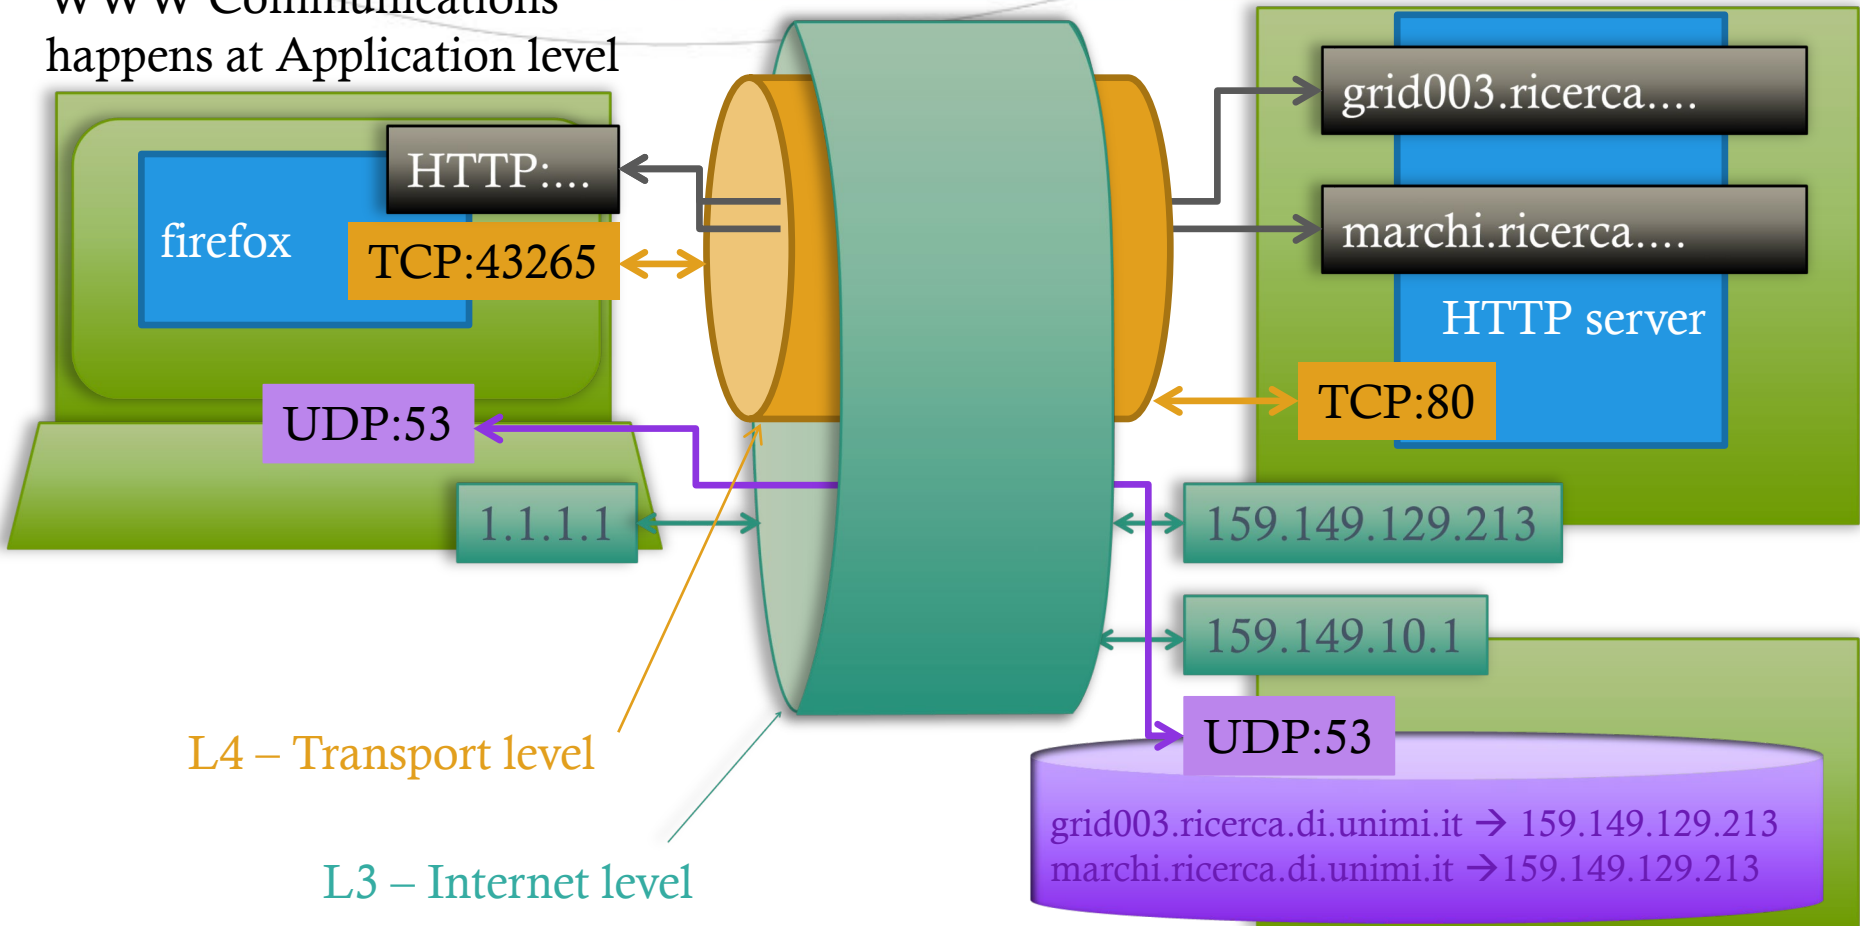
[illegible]
happens at Application level

firefox

HTTP:...

TCP:43265

UDP:53

1.1.1.1

grid003.ricerca....

marchi.ricerca....

HTTP server

TCP:80

159.149.129.213

159.149.10.1

UDP:53

grid003.ricerca.di.unimi.it → 159.149.129.213
marchi.ricerca.di.unimi.it →159.149.129.213

L4 – Transport level

L3 – Internet level